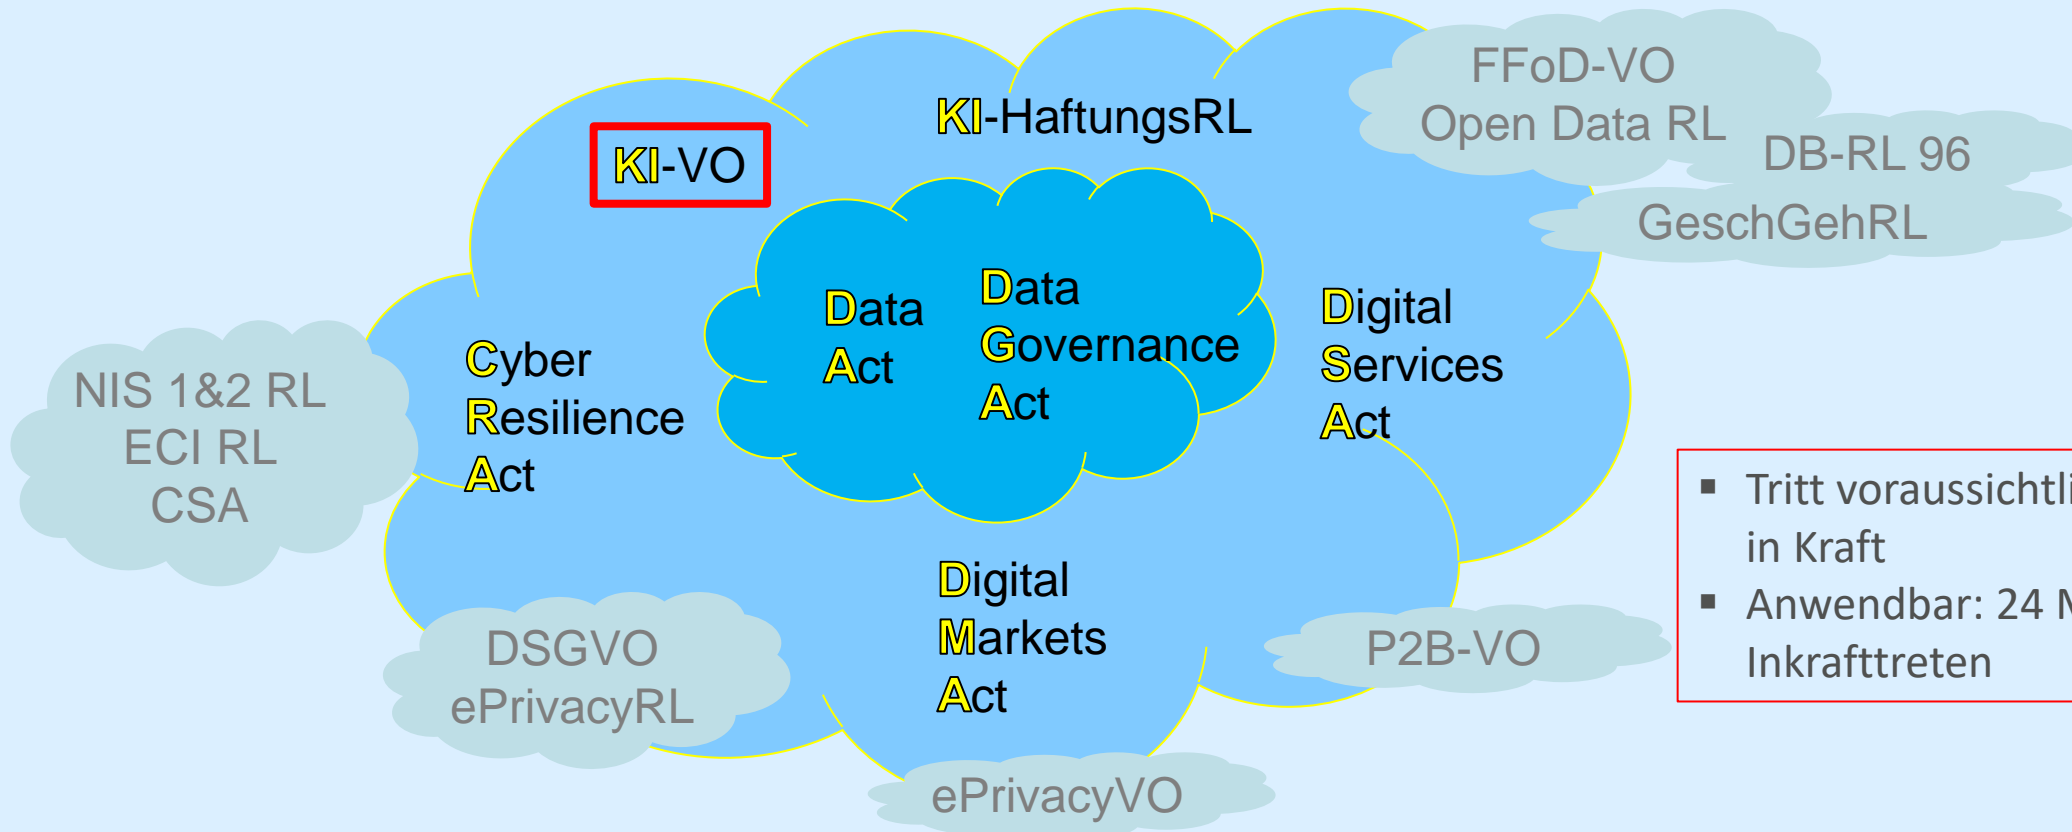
FFoD-VO
Open Data RL

KI-HaftungsRL

KI-VO

DB-RL 96

GeschGehRL

Data Act

Data Governance Act

Digital Services Act

NIS 1&2 RL
ECI RL
CSA

Cyber Resilience Act

Digital Markets Act

DSGVO
ePrivacyRL

P2B-VO

ePrivacyVO

▪ Tritt voraussichtl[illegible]
in Kraft
▪ Anwendbar: 24 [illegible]
Inkrafttreten